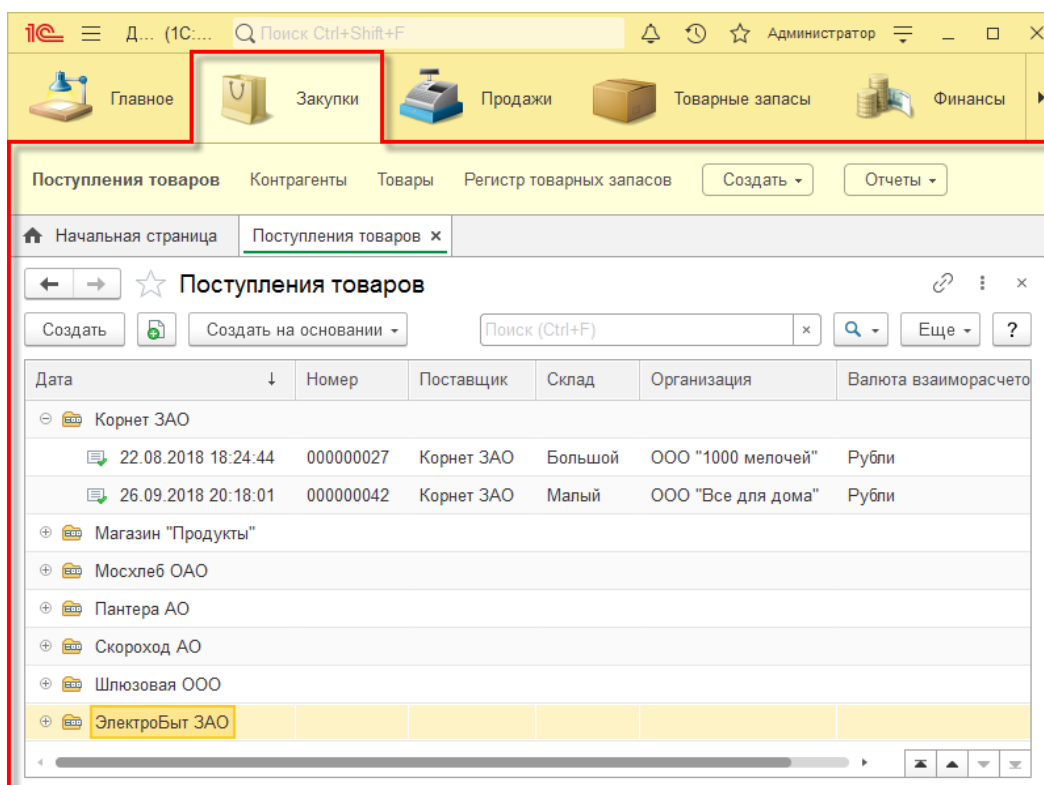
1С Д... (1С:... Поиск Ctrl+Shift+F Администратор

Главное Закупки Продажи Товарные запасы Финансы

Поступления товаров Контрагенты Товары Регистр товарных запасов Создать Отчеты

Начальная страница Поступления товаров ×

Поступления товаров

Создать Создать на основании Поиск (Ctrl+F) × Еще ?

| Дата | Номер | Поставщик | Склад | Организация | Валюта взаиморасчето |
|---|---|---|---|---|---|
| Корнет ЗАО | | | | | |
| 22.08.2018 18:24:44 | 000000027 | Корнет ЗАО | Большой | ООО "1000 мелочей" | Рубли |
| 26.09.2018 20:18:01 | 000000042 | Корнет ЗАО | Малый | ООО "Все для дома" | Рубли |
| Магазин "Продукты" | | | | | |
| Мосхлеб ОАО | | | | | |
| Пантера АО | | | | | |
| Скороход АО | | | | | |
| Шлюзовая ООО | | | | | |
| ЭлектроБыт ЗАО | | | | | |